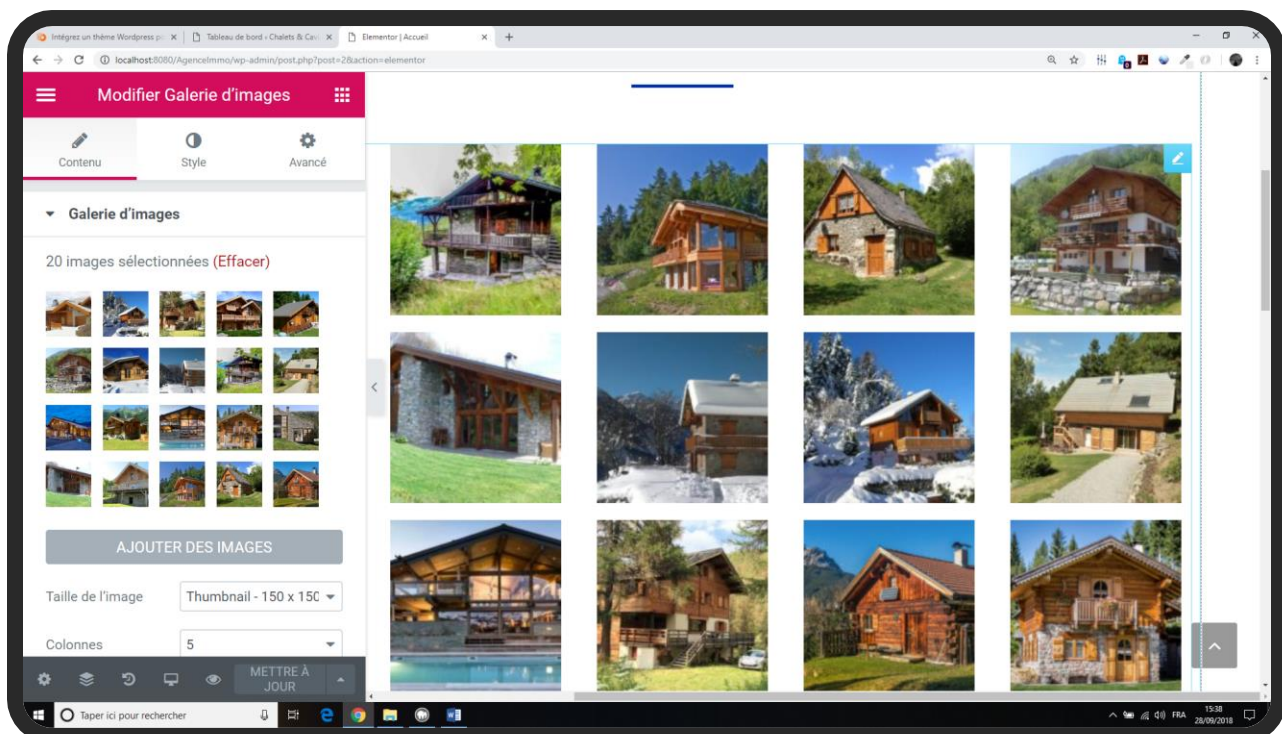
Intégrez un thème Wordpress p: ×
Tableau de bord ‹ Chalets & Cav ×
Elementor | Accueil ×
+
localhost:8080/AgenceImmo/wp-admin/post.php?post=2&action=elementor

Modifier Galerie d'images

Contenu
Style
Avancé

Galerie d'images

20 images sélectionnées (Effacer)

AJOUTER DES IMAGES

Taille de l'image
Thumbnail - 150 x 150

Colonnes
5

METTRE À JOUR

Taper ici pour rechercher

FRA
15:38
28/09/2018